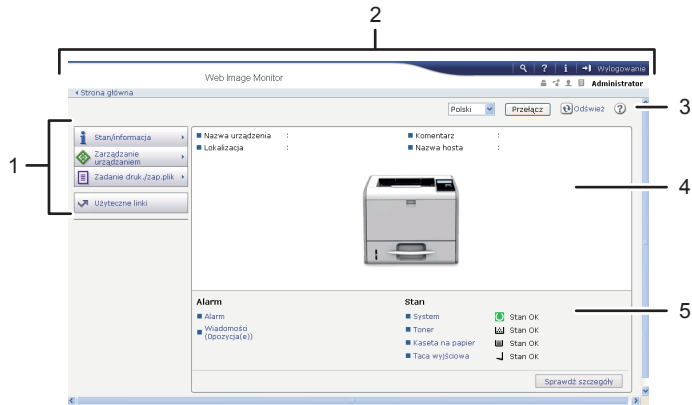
2

Wylogowanie

Web Image Monitor

Administrator

Strona główna

Polski

Przełącz

Odśwież

3

1

Stan/informacja

Zarządzanie urządzeniem

Zadanie druk./zap.plik

Użyteczne linki

Nazwa urządzenia :

Lokalizacja :

Komentarz :

Nazwa hosta :

4

Alarm

Alarm

Wiadomości (Opozycja(e))

Stan

System

Stan OK

Toner

Stan OK

Kaseta na papier

Stan OK

Taca wyjściowa

Stan OK

5

Sprawdź szczegóły